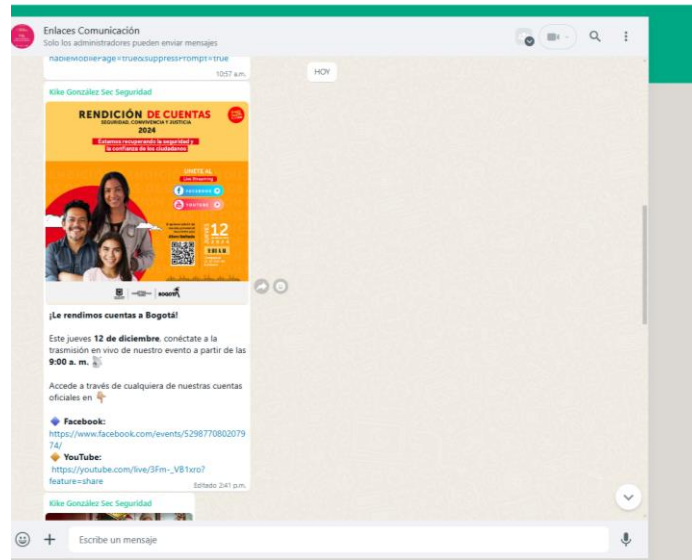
Enlaces Comunicación
Solo los administradores pueden enviar mensajes

nableMobilePage=true&suppressPrompt=true
10:57 a.m.

HOY

Kike González Sec Seguridad

RENDICIÓN DE CUENTAS
SEGURIDAD, CONVIVENCIA Y JUSTICIA
2024
Estamos recuperando la seguridad y la confianza de los ciudadanos

ÚNETE AL
Live Streaming
FACEBOOK
YOUTUBE

12
9:00 a.m.

BOGOTÁ

¡Le rendimos cuentas a Bogotá!

Este jueves 12 de diciembre, conéctate a la trasmisión en vivo de nuestro evento a partir de las 9:00 a. m.

Accede a través de cualquiera de nuestras cuentas oficiales en

Facebook:
https://www.facebook.com/events/529877080207974/

YouTube:
https://youtube.com/live/3Fm-_VB1xro?feature=share
Editado 2:41 p.m.

Kike González Sec Seguridad

Escribe un mensaje